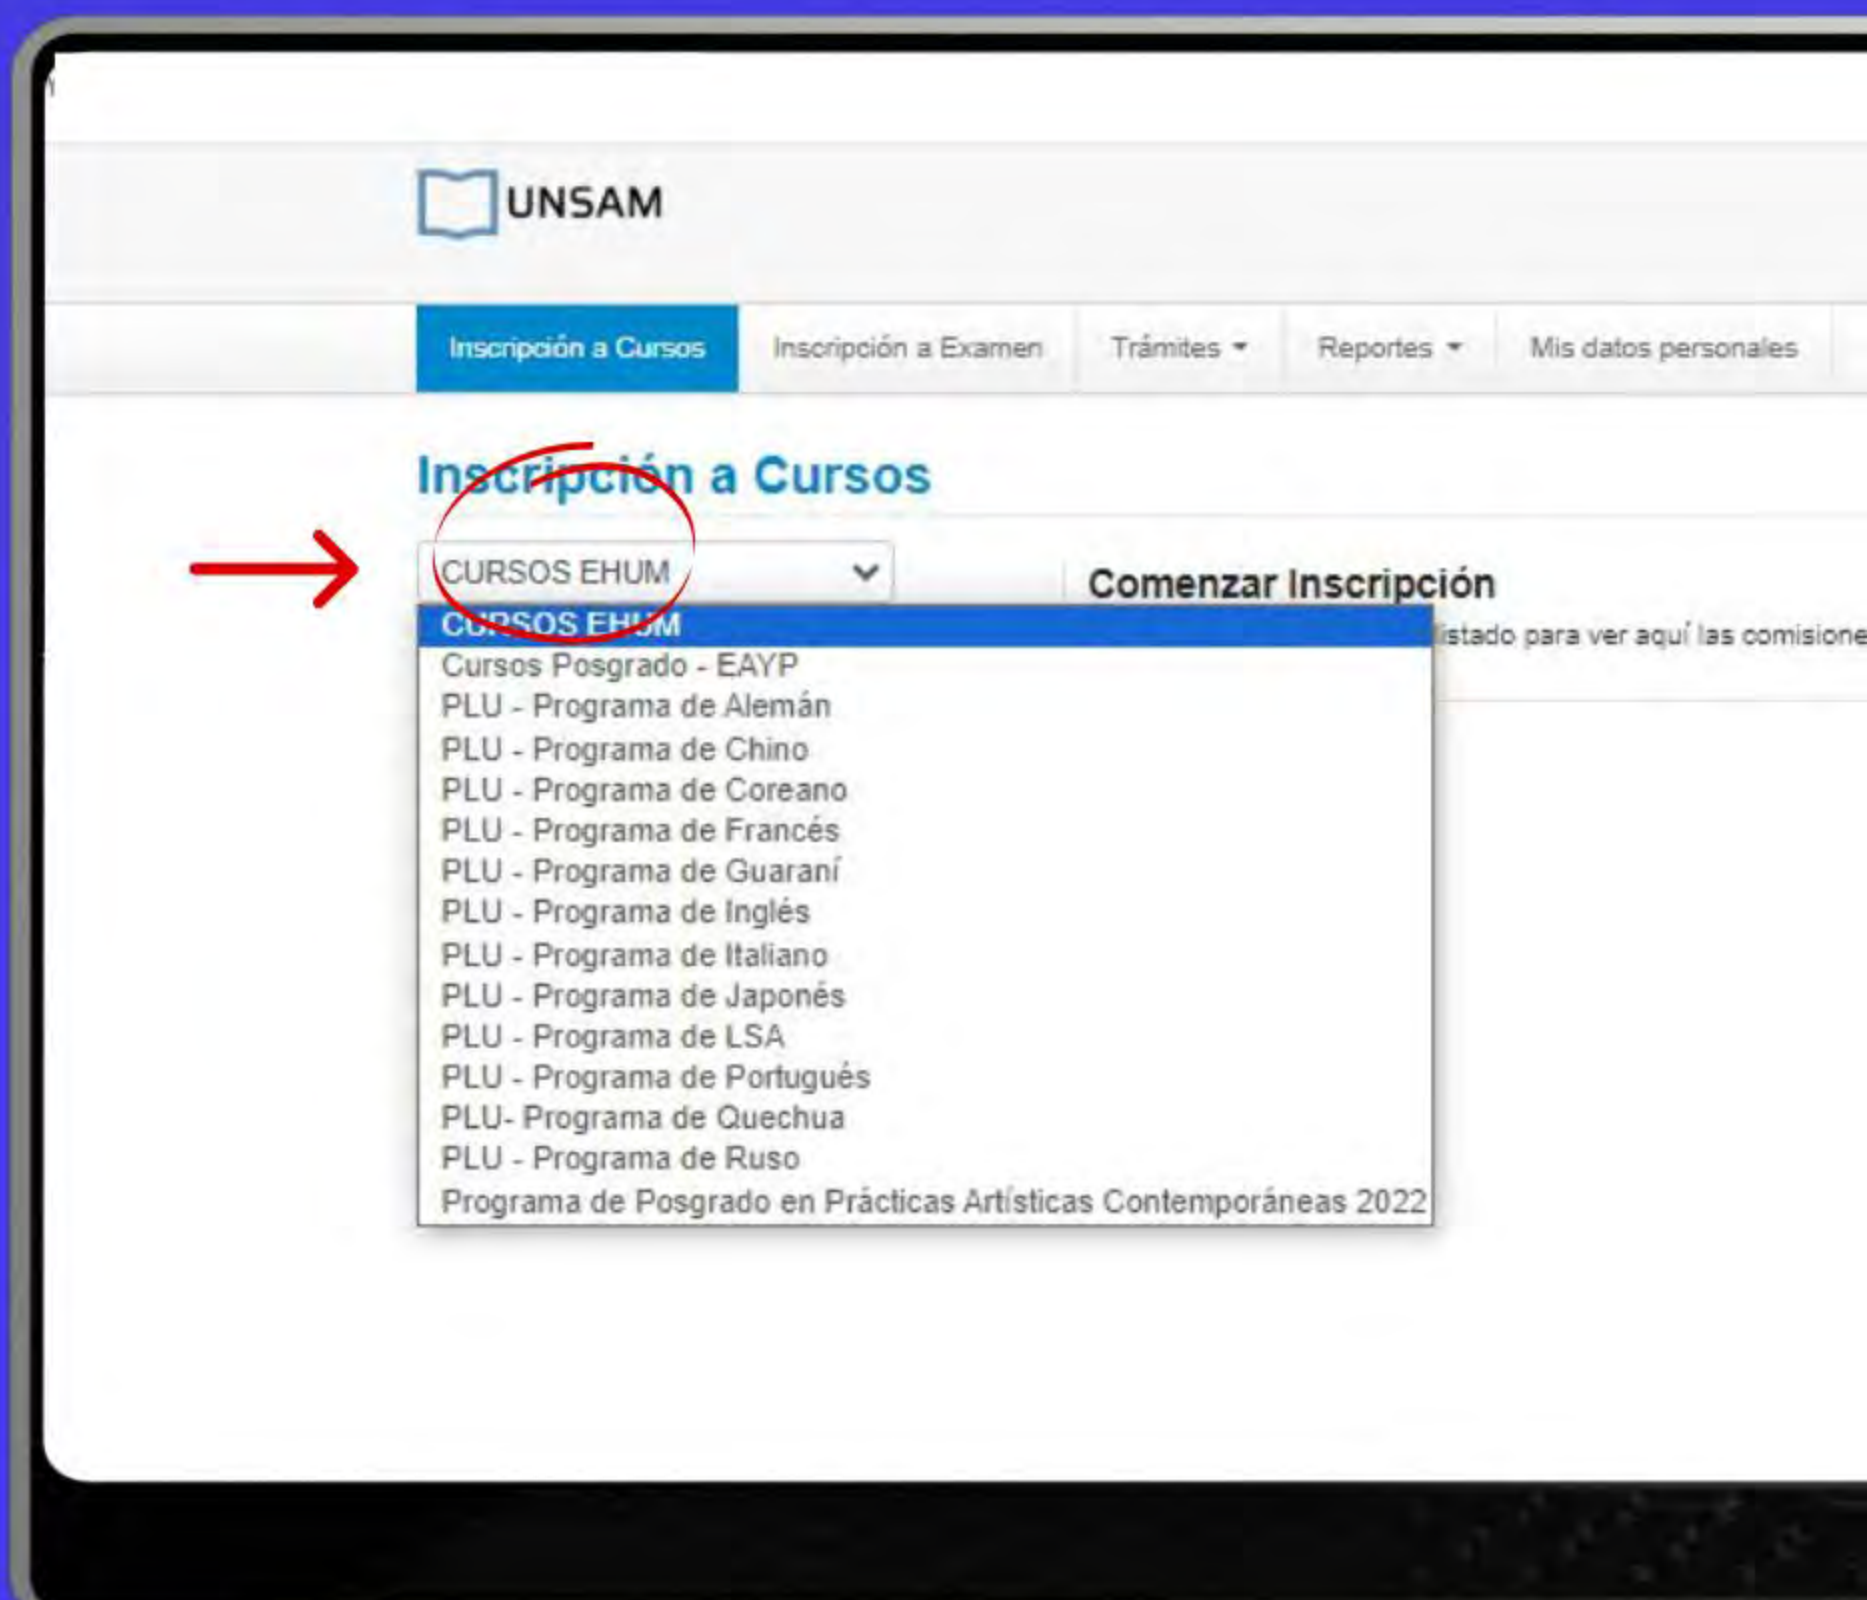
UNSAM

Inscripción a Cursos | Inscripción a Examen | Trámites | Reportes | Mis datos personales

Inscripción a Cursos

CURSOS EHUM

Comenzar Inscripción

CURSOS EHUM
Cursos Posgrado - EAYP
PLU - Programa de Alemán
PLU - Programa de Chino
PLU - Programa de Coreano
PLU - Programa de Francés
PLU - Programa de Guaraní
PLU - Programa de Inglés
PLU - Programa de Italiano
PLU - Programa de Japonés
PLU - Programa de LSA
PLU - Programa de Portugués
PLU- Programa de Quechua
PLU - Programa de Ruso
Programa de Posgrado en Prácticas Artísticas Contemporáneas 2022

listado para ver aquí las comisione